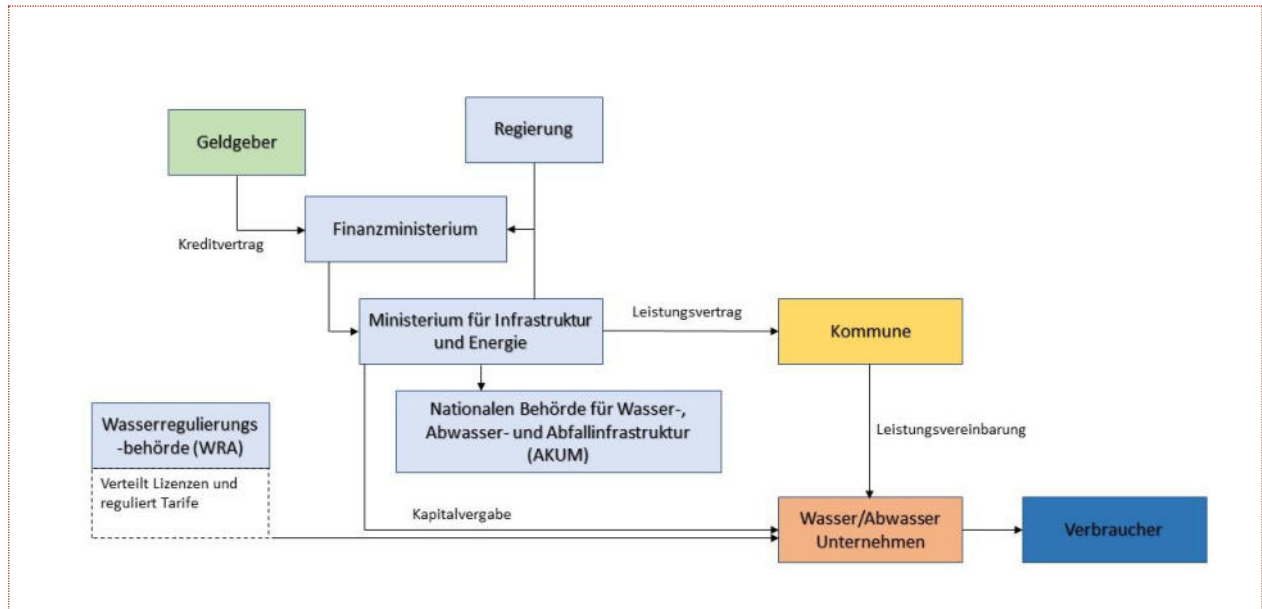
Geldgeber

Regierung

Kreditvertrag

Finanzministerium

Ministerium für Infrastruktur und Energie

Leistungsvertrag

Kommune

Wasserregulierungs-behörde (WRA)

Nationalen Behörde für Wasser-, Abwasser- und Abfallinfrastruktur (AKUM)

Leistungsvereinbarung

Verteilt Lizenzen und reguliert Tarife

Kapitalvergabe

Wasser/Abwasser Unternehmen

Verbraucher